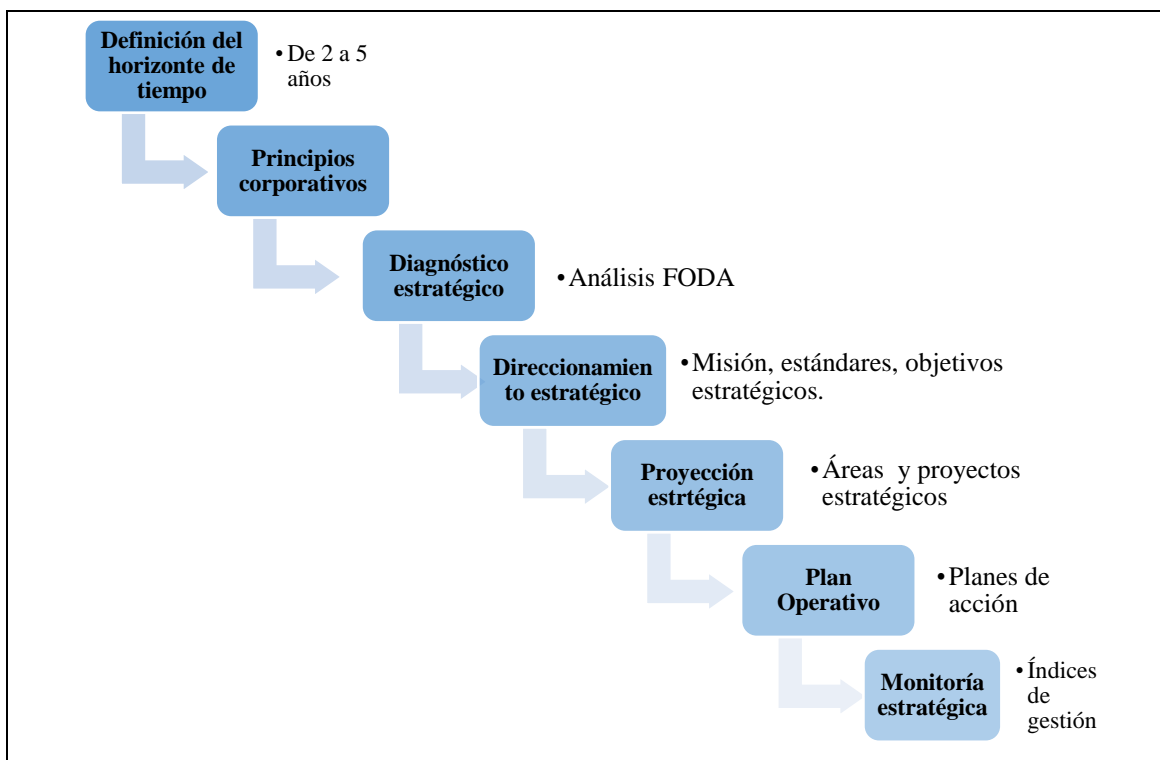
Definición del horizonte de tiempo

• De 2 a 5 años

Principios corporativos

Diagnóstico estratégico

• Análisis FODA

Direccionamiento estratégico

• Misión, estándares, objetivos estratégicos.

Proyección estrtégica

• Áreas y proyectos estratégicos

Plan Operativo

• Planes de acción

Monitoría estratégica

• Índices de gestión